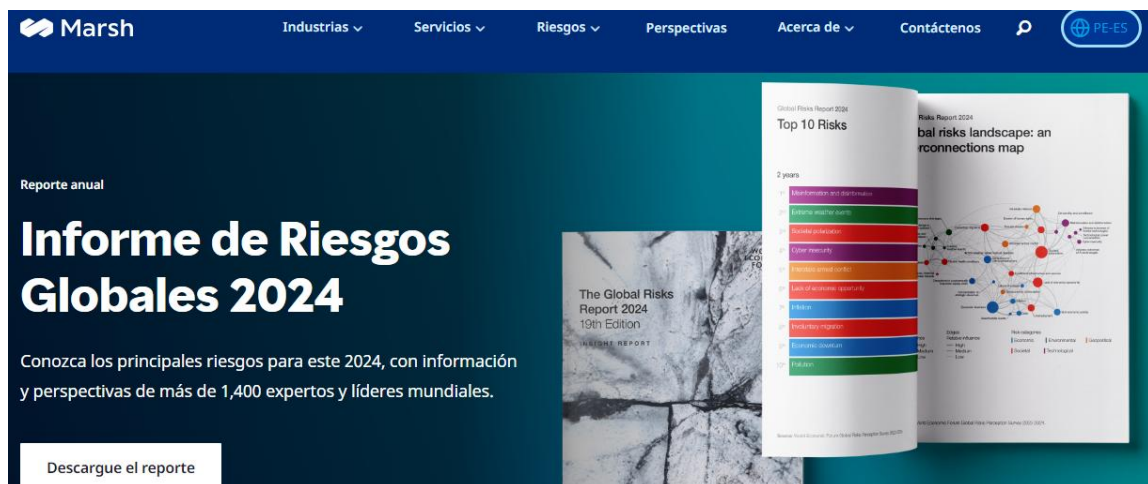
Marsh

Industrias ⌄ Servicios ⌄ Riesgos ⌄ Perspectivas Acerca de ⌄ Contáctenos

PE-ES

Reporte anual

Informe de Riesgos Globales 2024

Conozca los principales riesgos para este 2024, con información y perspectivas de más de 1,400 expertos y líderes mundiales.

Descargue el reporte

The Global Risks Report 2024
19th Edition
INSIGHT REPORT

Global Risks Report 2024
Top 10 Risks

2 years

1st Misinformation and disinformation
2nd Extreme weather events
3rd Societal polarization
4th Cyber insecurity
5th Interstate armed conflict
6th Lack of economic opportunity
7th Inflation
8th Involuntary migration
9th Economic downturn
10th Pollution

Global Risks Report 2024
bal risks landscape: an rconnections map

Economic
Environmental
Geopolitical
Societal
Technological